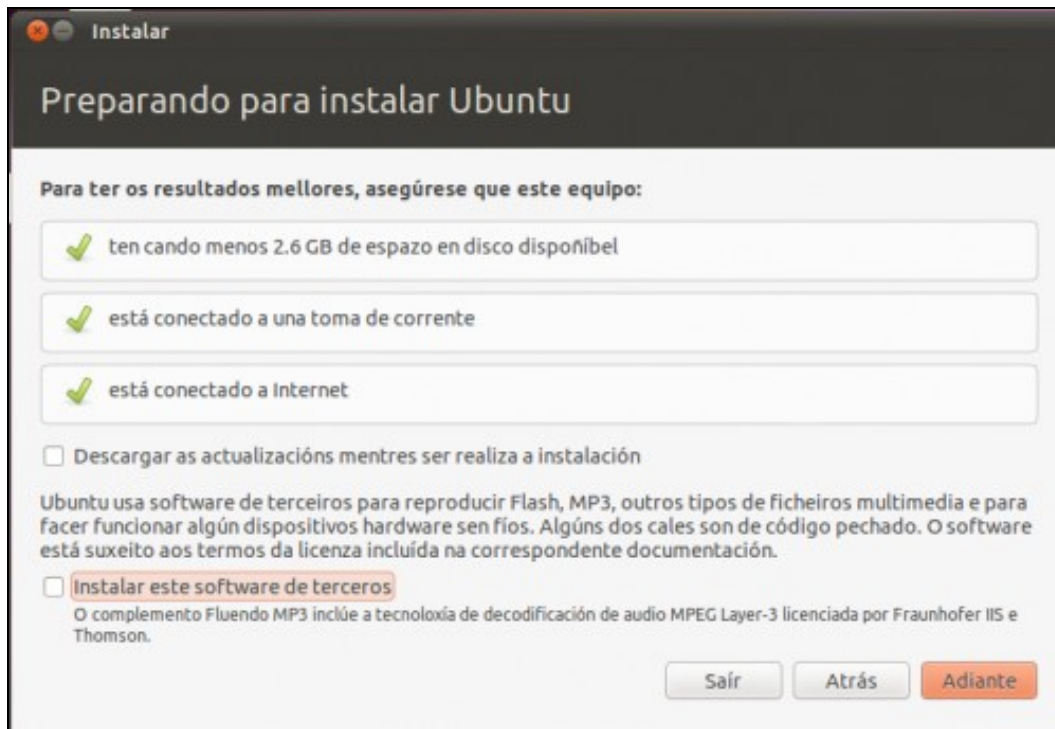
Instalar

Preparando para instalar Ubuntu

Para ter os resultados mellores, asegúrese que este equipo:

ten cando menos 2.6 GB de espazo en disco dispoñíbel

está conectado a una toma de corrente

está conectado a Internet

Descargar as actualizacións mentres ser realiza a instalación

Ubuntu usa software de terceiros para reproducir Flash, MP3, outros tipos de ficheiros multimedia e para facer funcionar algún dispositivos hardware sen fíos. Algúns dos cales son de código pechado. O software está suxeito aos termos da licenza incluída na correspondente documentación.

Instalar este software de terceros

O complemento Fluendo MP3 inclúe a tecnoloxía de decodificación de audio MPEG Layer-3 licenciada por Fraunhofer IIS e Thomson.

Saír

Atrás

Adiante